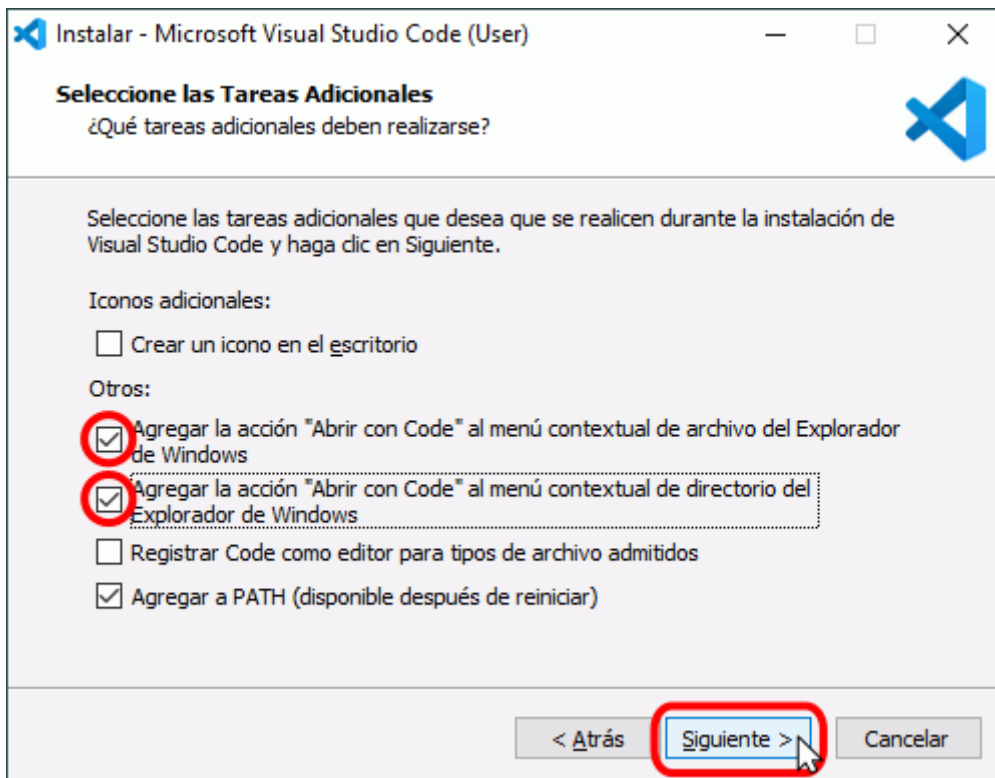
Instalar - Microsoft Visual Studio Code (User)

Seleccione las Tareas Adicionales
¿Qué tareas adicionales deben realizarse?

Seleccione las tareas adicionales que desea que se realicen durante la instalación de Visual Studio Code y haga clic en Siguiente.

Iconos adicionales:

Crear un icono en el escritorio

Otros:

Agregar la acción "Abrir con Code" al menú contextual de archivo del Explorador de Windows

Agregar la acción "Abrir con Code" al menú contextual de directorio del Explorador de Windows

Registrar Code como editor para tipos de archivo admitidos

Agregar a PATH (disponible después de reiniciar)

< Atrás
Siguiente >
Cancelar